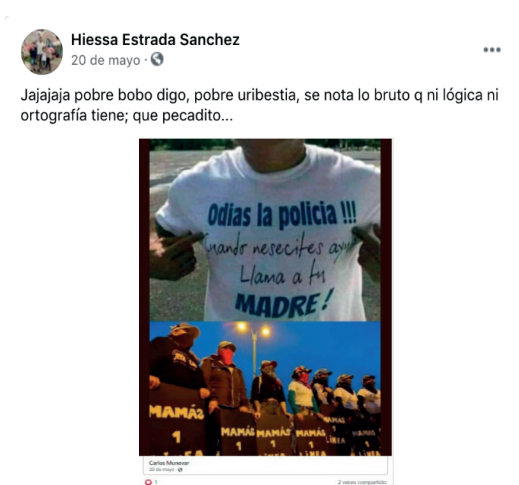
Hiessa Estrada Sanchez
20 de mayo ·

Jajajaja pobre bobo digo, pobre uribestia, se nota lo bruto q ni lógica ni ortografía tiene; que pecadito...

Odias la policia !!!
Cuando nesecites ayu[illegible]
Llama a tu
MADRE!

MAMÁS 1
MAMÁS 1
MAMÁS 1
MAMÁS 1 LÍNEA
MAMÁS 1 LÍNEA

Carlos Munevar
20 de mayo
1
2 veces compartido